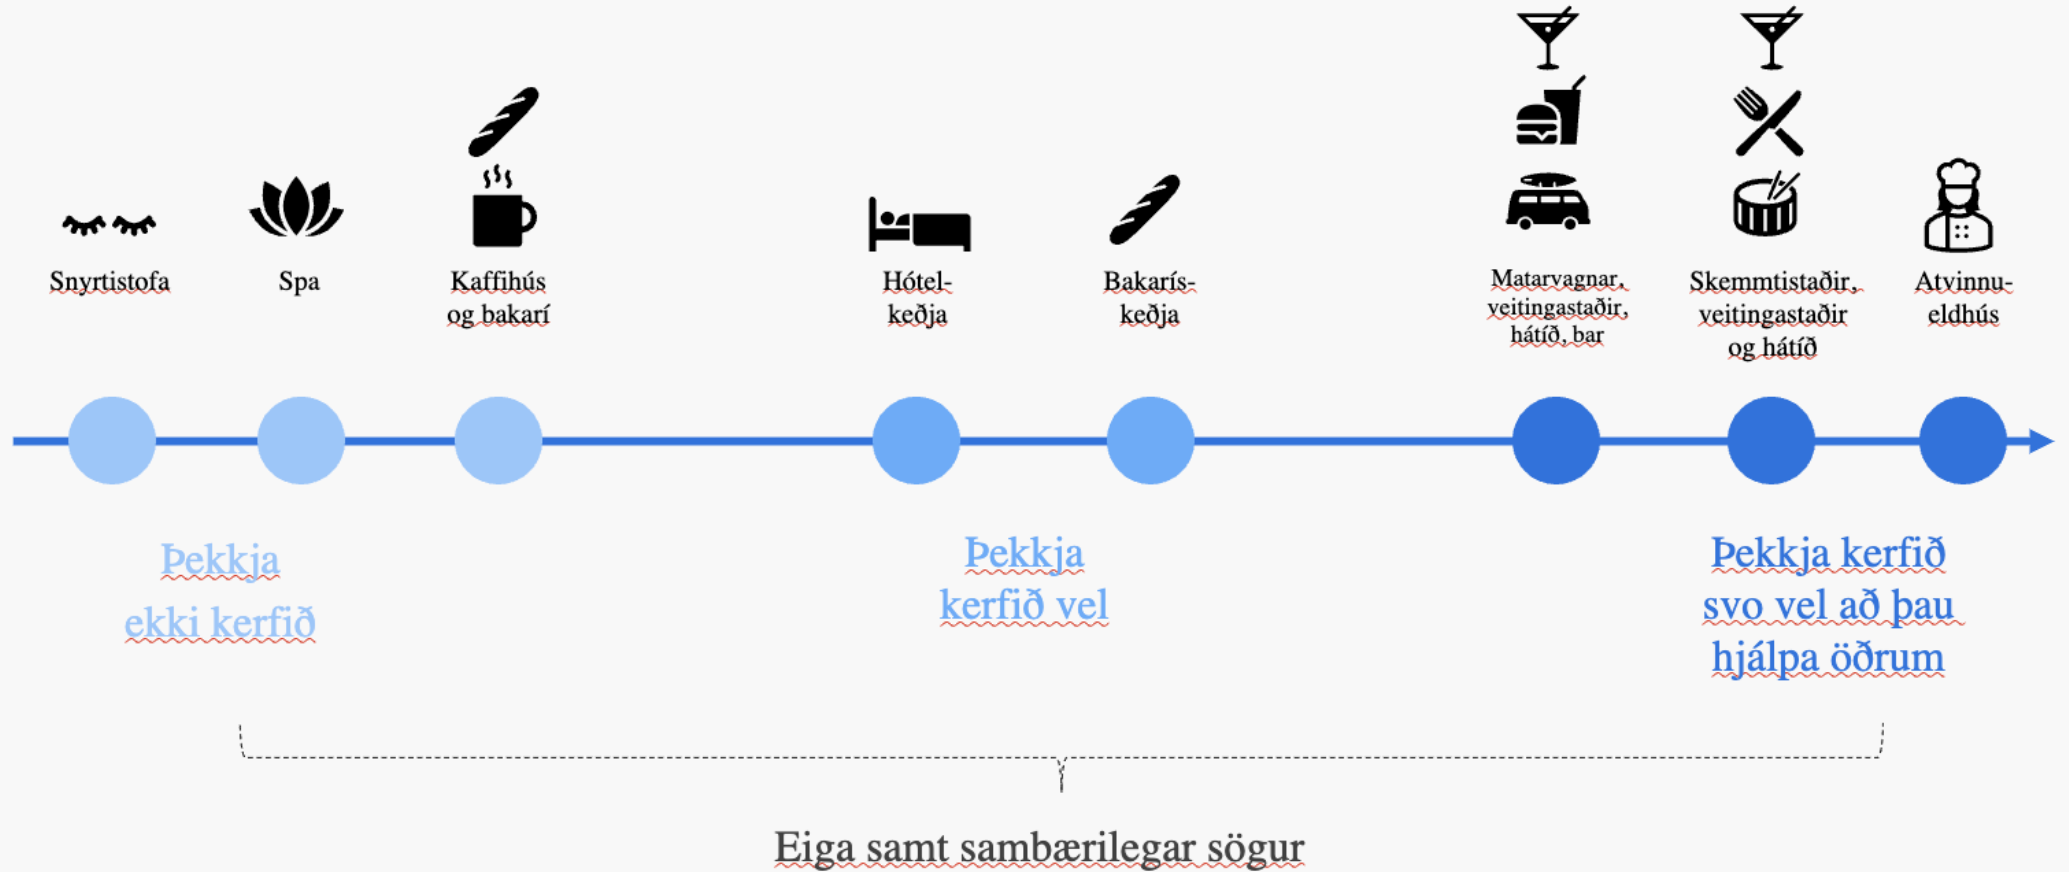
Snyrtistofa

Spa

Kaffihús og bakarí

Hótel-keðja

Bakarís-keðja

Matarvagnar, veitingastaðir, hátíð, bar

Skemmtistaðir, veitingastaðir og hátíð

Atvinnu-eldhús

Þekkja ekki kerfið

Þekkja kerfið vel

Þekkja kerfið svo vel að þau hjálpa öðrum

Eiga samt sambærilegar sögur